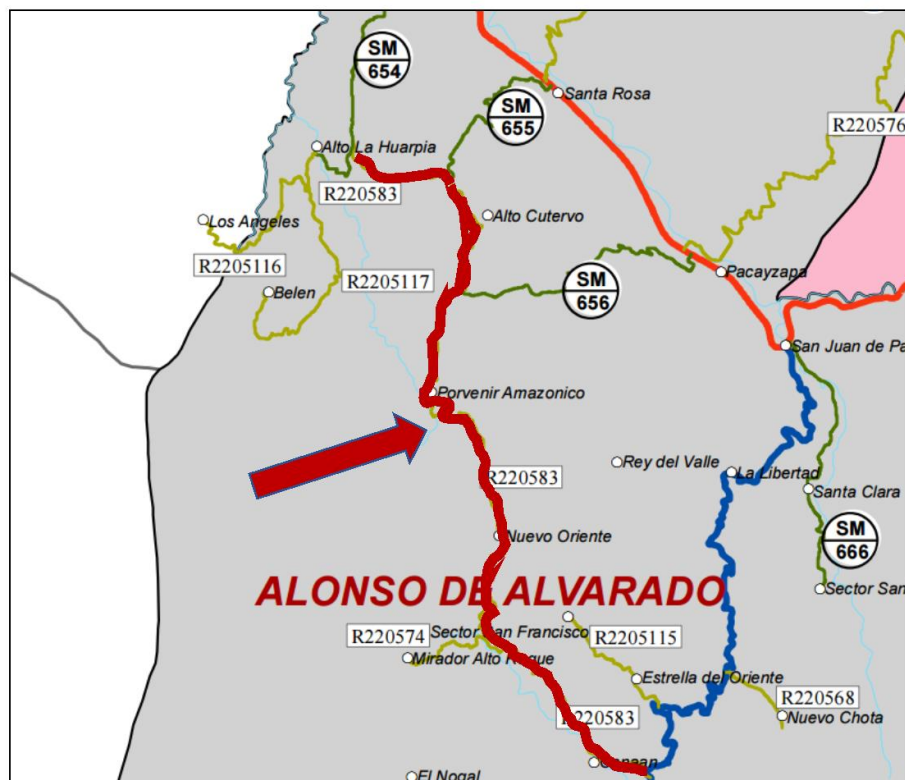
SM 654

SM 655

Santa Rosa

R220576

Alto La Huarpia

R220583

Alto Cutervo

Los Angeles

R2205116

R2205117

SM 656

Pacayzapa

Belen

San Juan de Pa

Porvenir Amazonico

Rey del Valle

La Libertad

R220583

Santa Clara

SM 666

Nuevo Oriente

ALONSO DE ALVARADO

Sector San

Sector San Francisco

R220574

R2205115

Mirador Alto R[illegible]que

Estrella del Oriente

R220568

Nuevo Chota

R220583

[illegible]naan

El Nogal